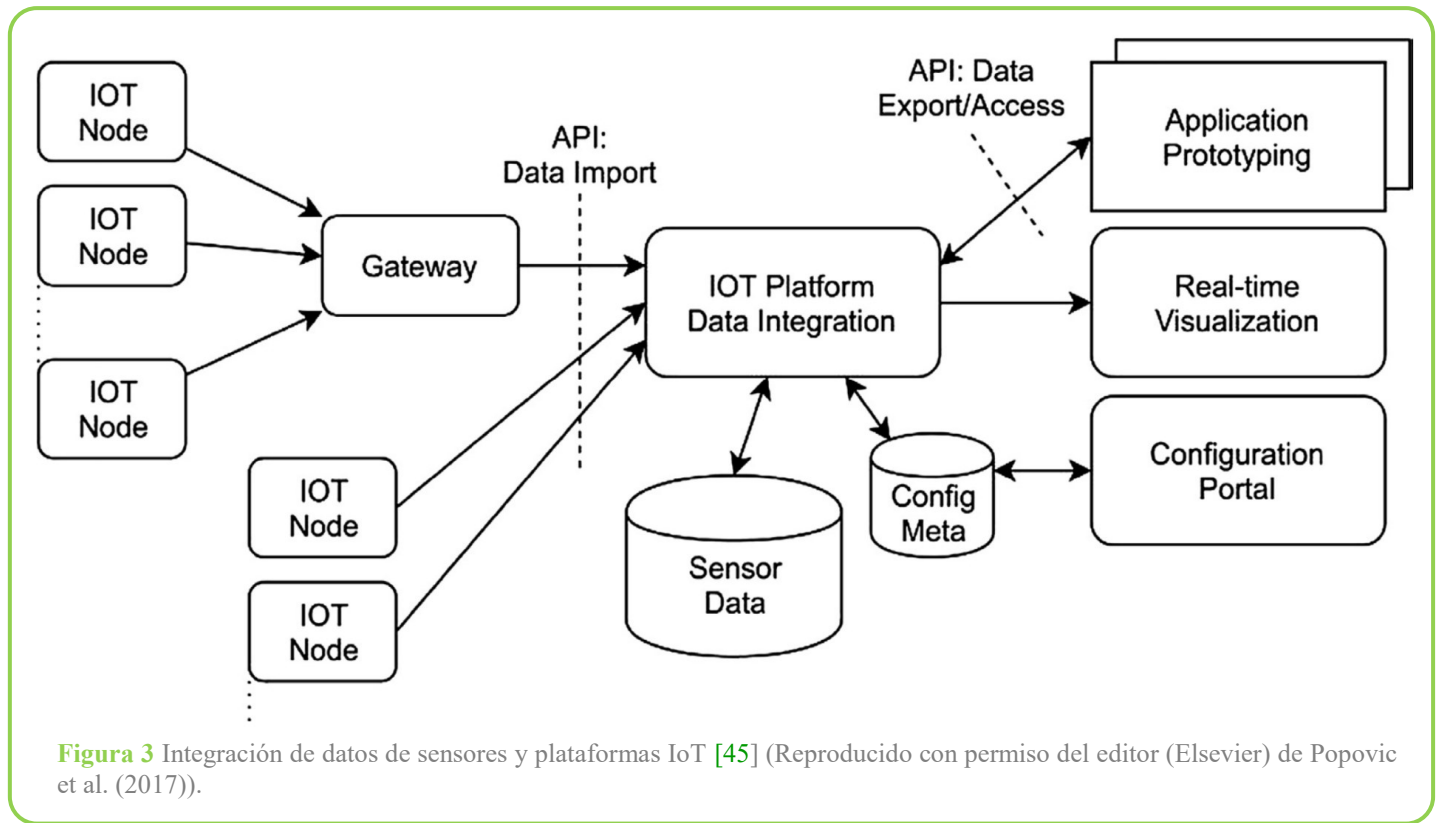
IOT Node

IOT Node

IOT Node

Gateway

API: Data Import

IOT Node

IOT Node

IOT Platform Data Integration

API: Data Export/Access

Application Prototyping

Real-time Visualization

Configuration Portal

Config Meta

Sensor Data

**Figura 3** Integración de datos de sensores y plataformas IoT [45] (Reproducido con permiso del editor (Elsevier) de Popovic et al. (2017)).